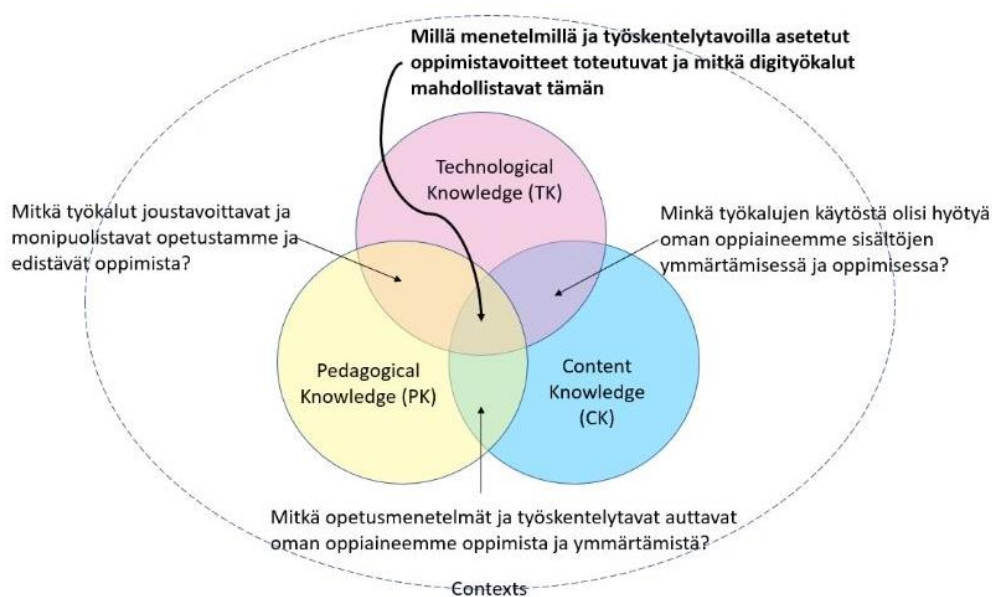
Millä menetelmillä ja työskentelytavoilla asetetut oppimistavoitteet toteutuvat ja mitkä digityökalut mahdollistavat tämän

Technological Knowledge (TK)

Mitkä työkalut joustavoittavat ja monipuolistavat opetustamme ja edistävät oppimista?

Minkä työkalujen käytöstä olisi hyötyä oman oppiaineemme sisältöjen ymmärtämisessä ja oppimisessa?

Pedagogical Knowledge (PK)

Content Knowledge (CK)

Mitkä opetusmenetelmät ja työskentelytavat auttavat oman oppiaineemme oppimista ja ymmärtämistä?

Contexts